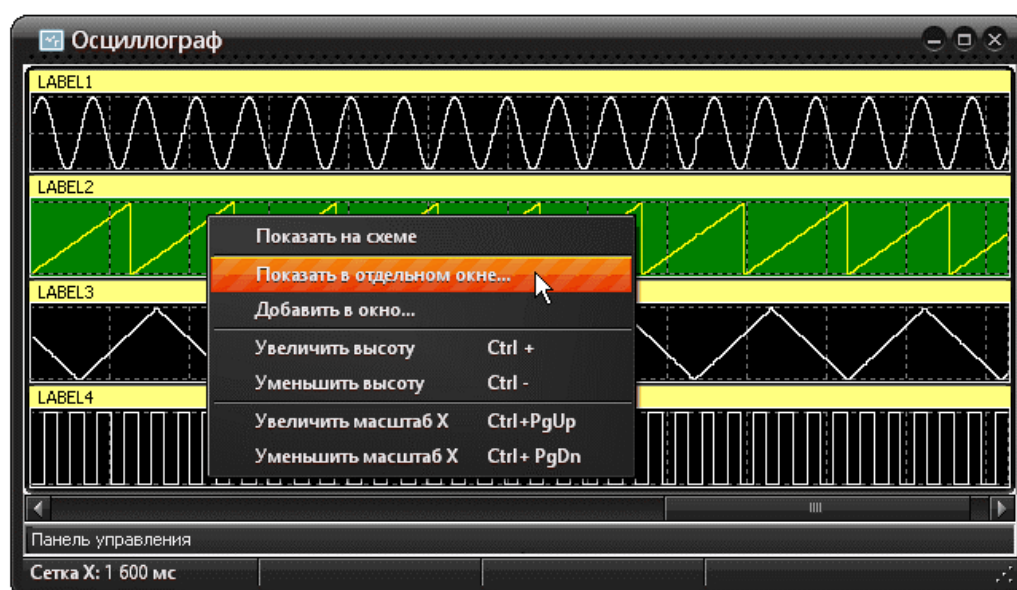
Осциллограф

LABEL1

LABEL2

LABEL3

LABEL4

Показать на схеме
Показать в отдельном окне...
Добавить в окно...
Увеличить высоту Ctrl +
Уменьшить высоту Ctrl -
Увеличить масштаб X Ctrl+PgUp
Уменьшить масштаб X Ctrl+ PgDn

Панель управления

Сетка X: 1 600 мс